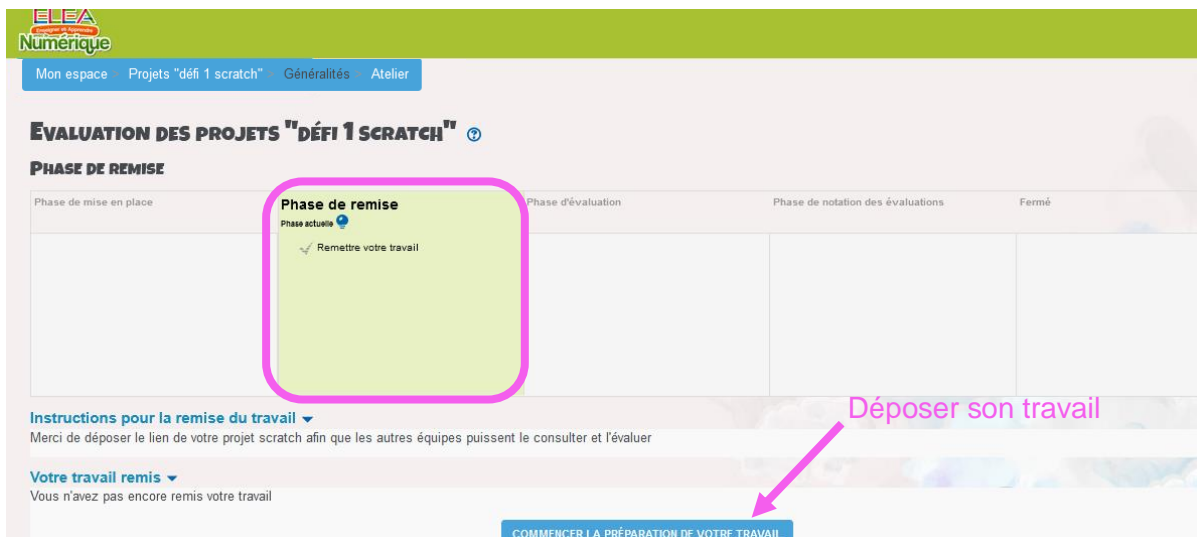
ELEA
Enseigner en Apprendre
Numérique

Mon espace > Projets "défi 1 scratch" > Généralités > Atelier

EVALUATION DES PROJETS "DÉFI 1 SCRATCH"

PHASE DE REMISE

| Phase de mise en place | Phase de remise | Phase d'évaluation | Phase de notation des évaluations | Fermé |
|---|---|---|---|---|
| | Phase actuelle<br>Remettre votre travail | | | |

Instructions pour la remise du travail
Merci de déposer le lien de votre projet scratch afin que les autres équipes puissent le consulter et l'évaluer

Déposer son travail

Votre travail remis
Vous n'avez pas encore remis votre travail

COMMENCER LA PRÉPARATION DE VOTRE TRAVAIL